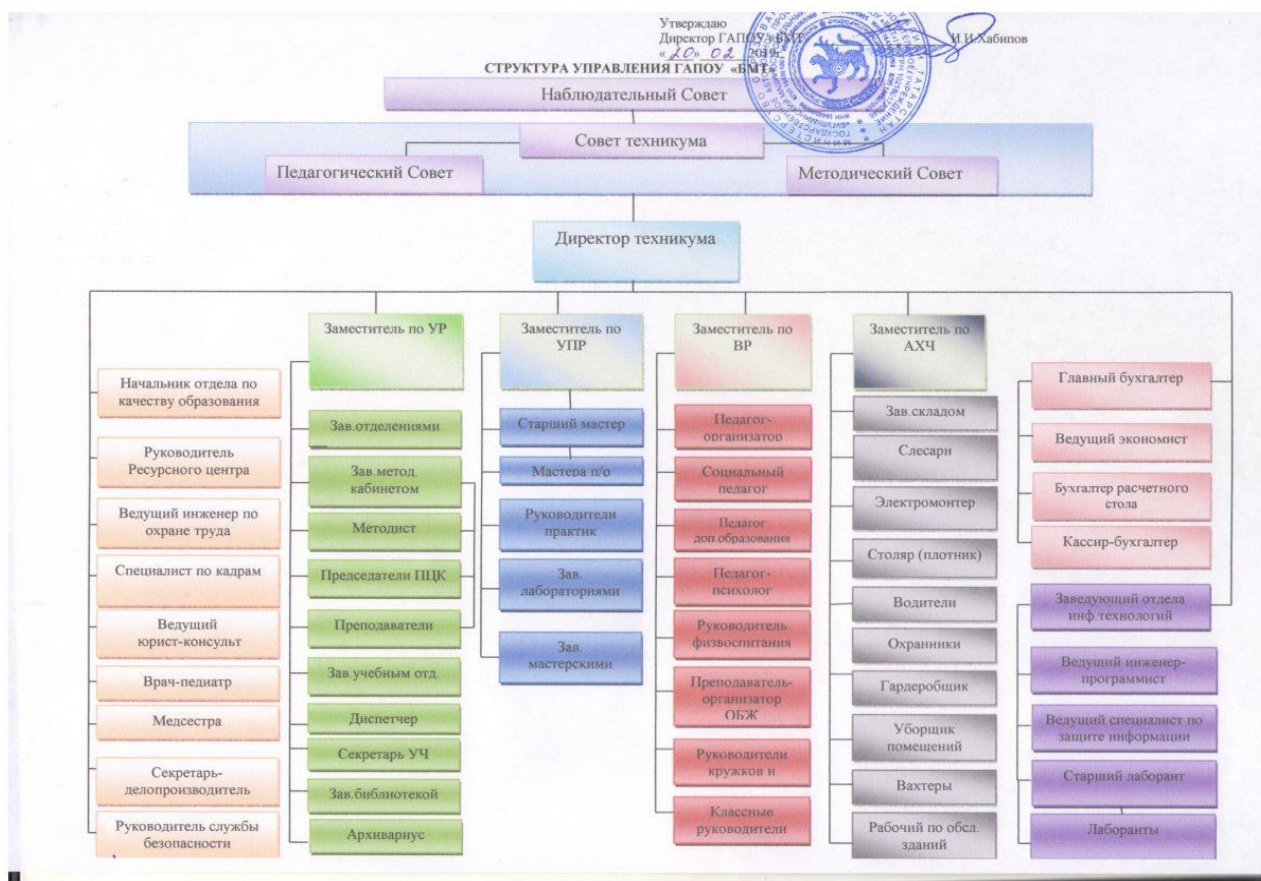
Утверждаю
Директор ГАПОУ «БМТ» И.И.Хабипов
«20 02 2019г

СТРУКТУРА УПРАВЛЕНИЯ ГАПОУ «БМТ»

Наблюдательный Совет

Совет техникума

Педагогический Совет

Методический Совет

Директор техникума

Начальник отдела по качеству образования

Руководитель Ресурсного центра

Ведущий инженер по охране труда

Специалист по кадрам

Ведущий юрист-консульт

Врач-педиатр

Медсестра

Секретарь-делопроизводитель

Руководитель службы безопасности

Заместитель по УР

Зав.отделениями

Зав.метод. кабинетом

Методист

Председатели ПЦК

Преподаватели

Зав.учебным отд.

Диспетчер

Секретарь УЧ

Зав.библиотекой

Архивариус

Заместитель по УПР

Старший мастер

Мастера п/о

Руководители практик

Зав. лабораториями

Зав. мастерскими

Заместитель по ВР

Педагог-организатор

Социальный педагог

Педагог доп.образования

Педагог-психолог

Руководитель физвоспитания

Преподаватель-организатор ОБЖ

Руководители кружков и

Классные руководители

Заместитель по АХЧ

Зав.складом

Слесари

Электромонтер

Столяр (плотник)

Водители

Охранники

Гардеробщик

Уборщик помещений

Вахтеры

Рабочий по обсл. зданий

Главный бухгалтер

Ведущий экономист

Бухгалтер расчетного стола

Кассир-бухгалтер

Заведующий отдела инф.технологий

Ведущий инженер-программист

Ведущий специалист по защите информации

Старший лаборант

Лаборанты